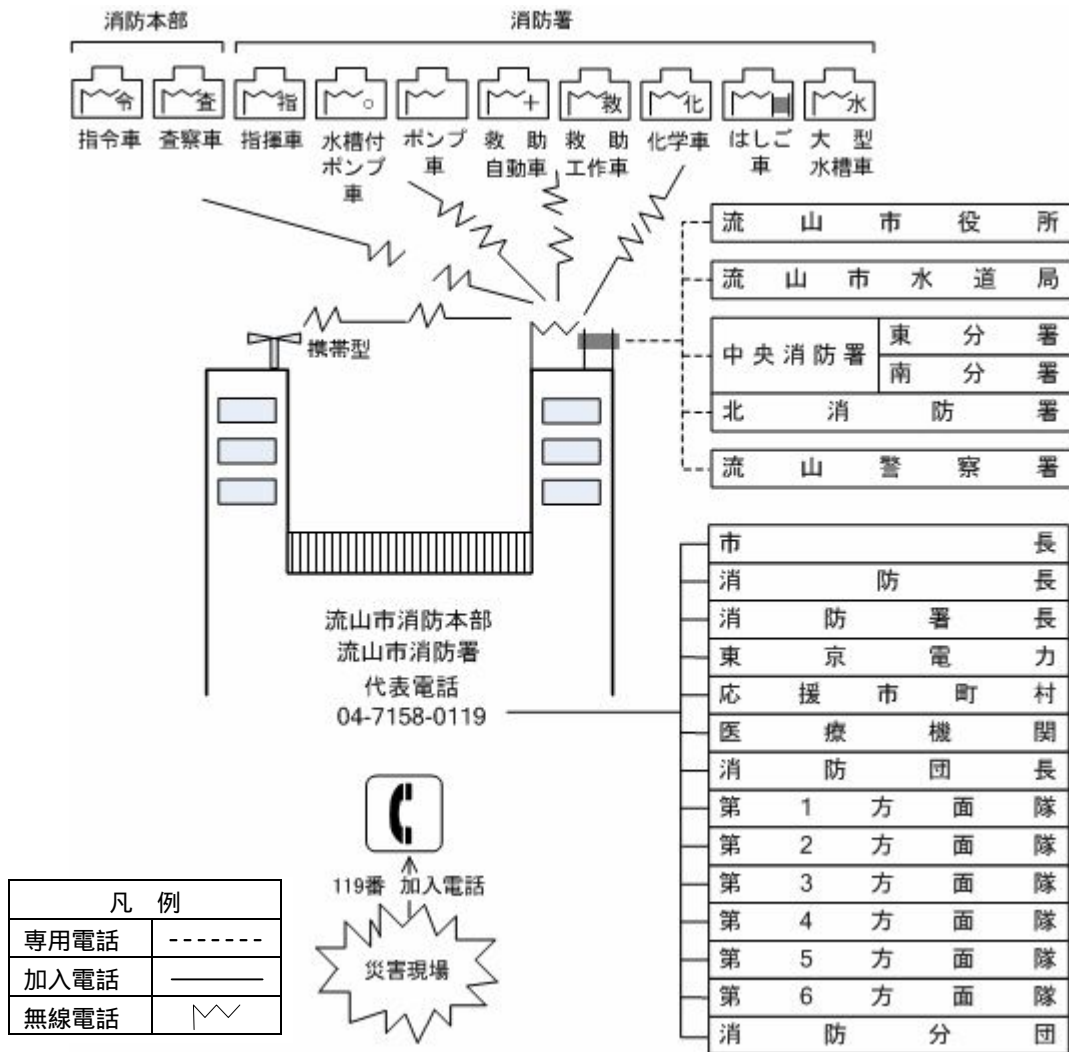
消防本部

消防署

令 査 指 。 + 救 化 水

指令車　査察車　指揮車　水槽付ポンプ車　ポンプ車　救助自動車　救助工作車　化学車　はしご車　大型水槽車

携帯型

| 流山市役所 | |
|---|---|
| 流山市水道局 | |
| 中央消防署 | 東分署 |
| | 南分署 |
| 北消防署 | |
| 流山警察署 | |

流山市消防本部
流山市消防署
代表電話
04-7158-0119

| 市長 |
|---|
| 消防長 |
| 消防署長 |
| 東京電力 |
| 応援市町村 |
| 医療機関 |
| 消防団長 |
| 第1方面隊 |
| 第2方面隊 |
| 第3方面隊 |
| 第4方面隊 |
| 第5方面隊 |
| 第6方面隊 |
| 消防分団 |

119番　加入電話

災害現場

| 凡例 | |
|---|---|
| 専用電話 | ------- |
| 加入電話 | ——— |
| 無線電話 | |